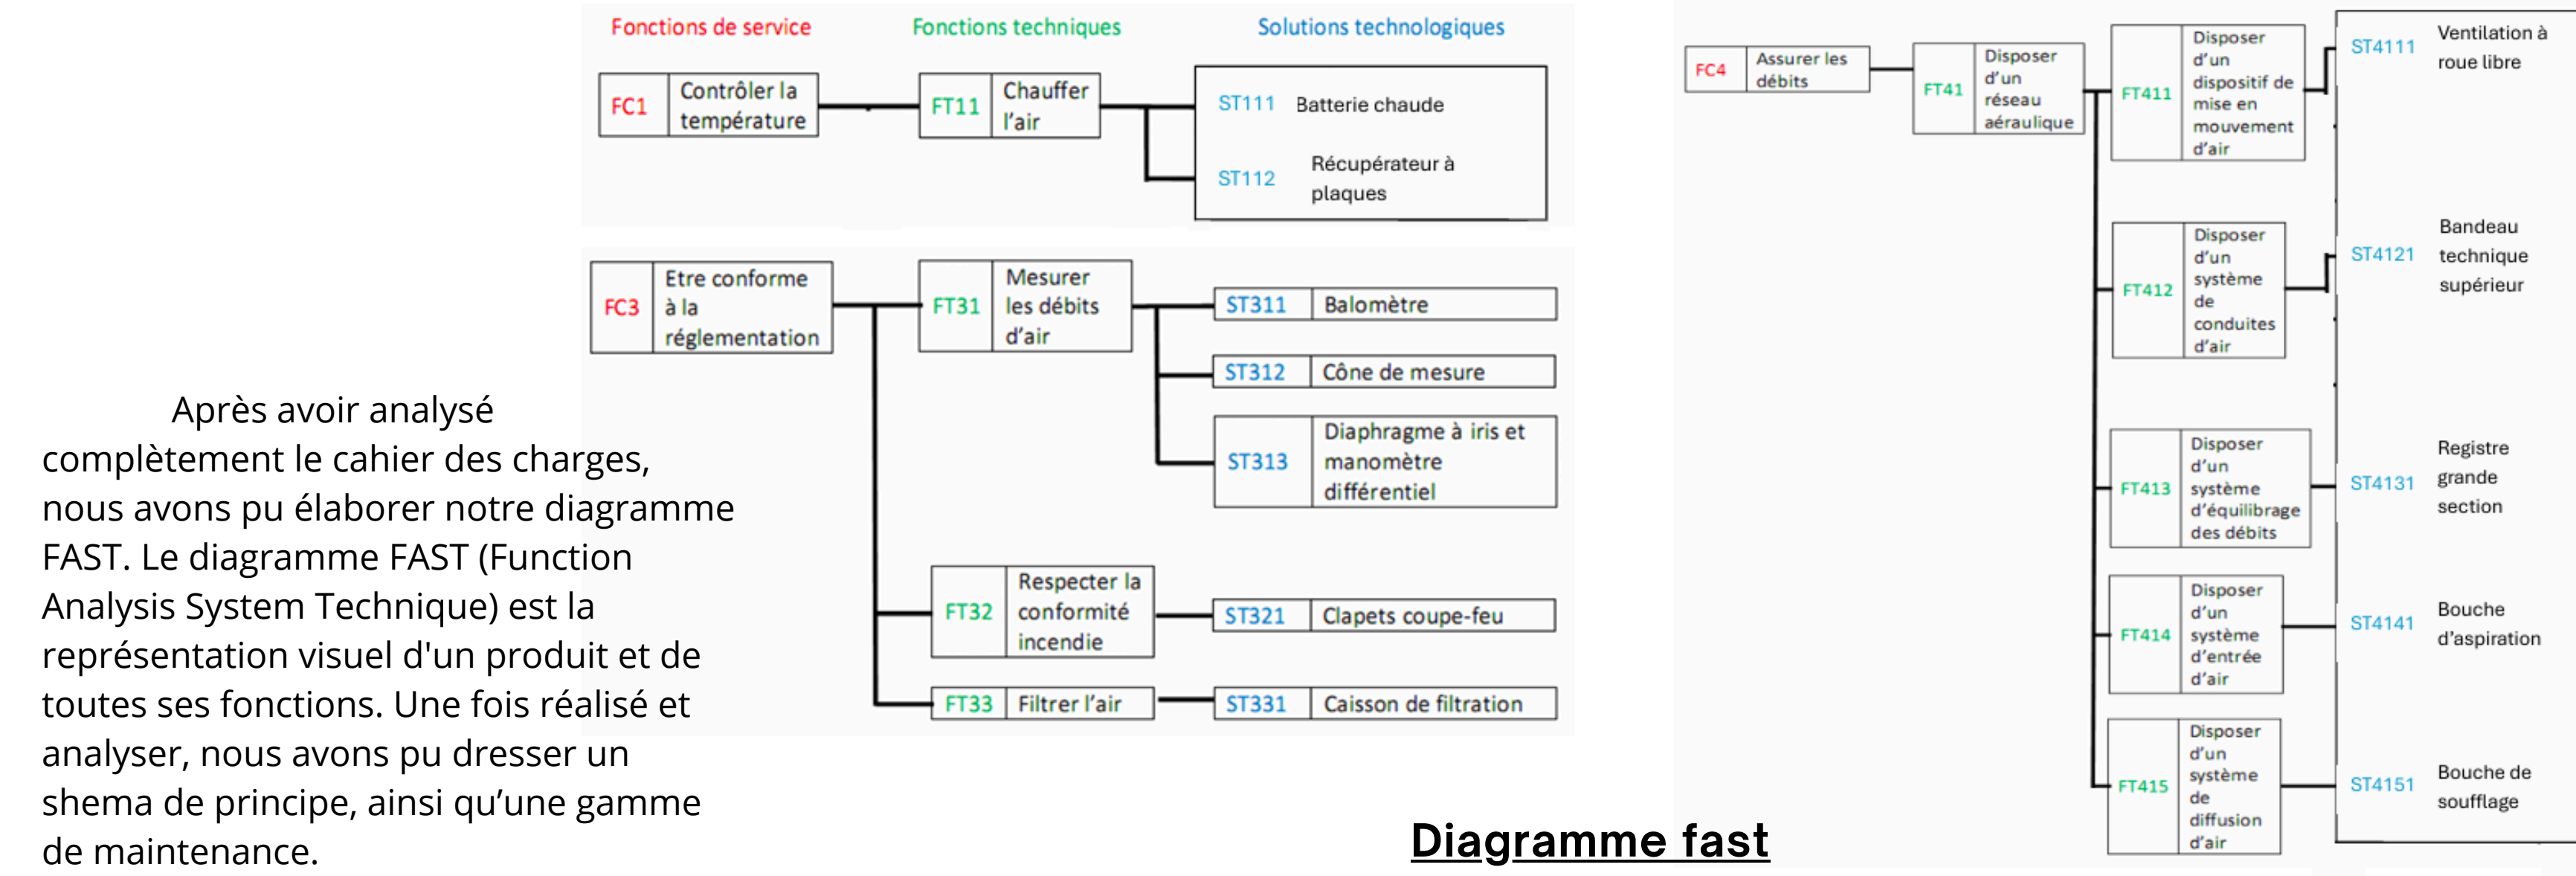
Fonctions de service

Fonctions techniques

Solutions technologiques

FC1 Contrôler la température

FT11 Chauffer l'air

ST111 Batterie chaude

ST112 Récupérateur à plaques

FC3 Etre conforme à la réglementation

FT31 Mesurer les débits d'air

ST311 Balomètre

ST312 Cône de mesure

ST313 Diaphragme à iris et manomètre différentiel

FT32 Respecter la conformité incendie

ST321 Clapets coupe-feu

FT33 Filtrer l'air

ST331 Caisson de filtration

Après avoir analysé complètement le cahier des charges, nous avons pu élaborer notre diagramme FAST. Le diagramme FAST (Function Analysis System Technique) est la représentation visuel d'un produit et de toutes ses fonctions. Une fois réalisé et analyser, nous avons pu dresser un shema de principe, ainsi qu'une gamme de maintenance.

FC4 Assurer les débits

FT41 Disposer d'un réseau aéraulique

FT411 Disposer d'un dispositif de mise en mouvement d'air

ST4111 Ventilation à roue libre

FT412 Disposer d'un système de conduites d'air

ST4121 Bandeau technique supérieur

FT413 Disposer d'un système d'équilibrage des débits

ST4131 Registre grande section

FT414 Disposer d'un système d'entrée d'air

ST4141 Bouche d'aspiration

FT415 Disposer d'un système de diffusion d'air

ST4151 Bouche de soufflage

Diagramme fast